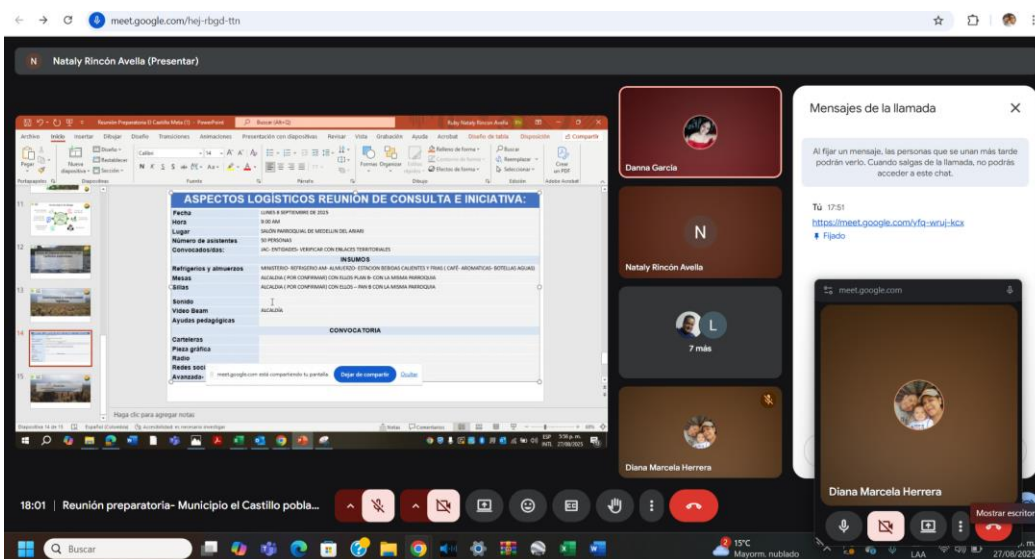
meet.google.com/hej-rbgd-ttn

N Nataly Rincón Avella (Presentar)

Reunion Preparatoria El Castillo Meta (1) - PowerPoint
Buscar (Alt+Q)
Ruby Nataly Rincon Avella

Archivo Inicio Insertar Dibujar Diseño Transiciones Animaciones Presentación con diapositivas Revisar Vista Grabación Ayuda Acrobat Diseño de tabla Disposición Compartir

ASPECTOS LOGÍSTICOS REUNIÓN DE CONSULTA E INICIATIVA:

| | |
|---|---|
| Fecha | LUNES 8 SEPTIEMBRE DE 2025 |
| Hora | 9:00 AM |
| Lugar | SALÓN PARROQUIAL DE MEDELLIN DEL ARIARI |
| Número de asistentes | 50 PERSONAS |
| Convocados/das: | JAC- ENTIDADES- VERIFICAR CON ENLACES TERRITORIALES |
| INSUMOS | |
| Refrigerios y almuerzos | MINISTERIO- REFRIGERIO AM- ALMUERZO- ESTACION BEBIDAS CALIENTES Y FRIAS ( CAFÉ- AROMATICAS- BOTELLAS AGUAS) |
| Mesas | ALCALDIA ( POR CONFIRMAR) CON ELLOS PLAN B- CON LA MISMA PARROQUIA |
| Sillas | ALCALDIA ( POR CONFIRMAR) CON ELLOS – PAN B CON LA MISMA PARROQUIA |
| Sonido | |
| Video Beam | ALCALDÍA |
| Ayudas pedagógicas | |
| CONVOCATORIA | |
| Carteleras | |
| Pieza gráfica | |
| Radio | |
| Redes soci | |
| Avanzada- | |

meet.google.com está compartiendo tu pantalla. Dejar de compartir Ocultar

Haga clic para agregar notas
Diapositiva 14 de 15 Español (Colombia) Accesibilidad: es necesario investigar Notas Comentarios 68%
3:56 p.m. 27/08/2025

Danna García
Nataly Rincón Avella
7 más
Diana Marcela Herrera

Mensajes de la llamada
Al fijar un mensaje, las personas que se unan más tarde podrán verlo. Cuando salgas de la llamada, no podrás acceder a este chat.
Tú 17:51
https://meet.google.com/vfq-wruj-kcx
Fijado

meet.google.com
Diana Marcela Herrera
Mostrar escritor

18:01 | Reunión preparatoria- Municipio el Castillo pobla...

Buscar
15°C Mayorm. nublado
LAA 27/08/20